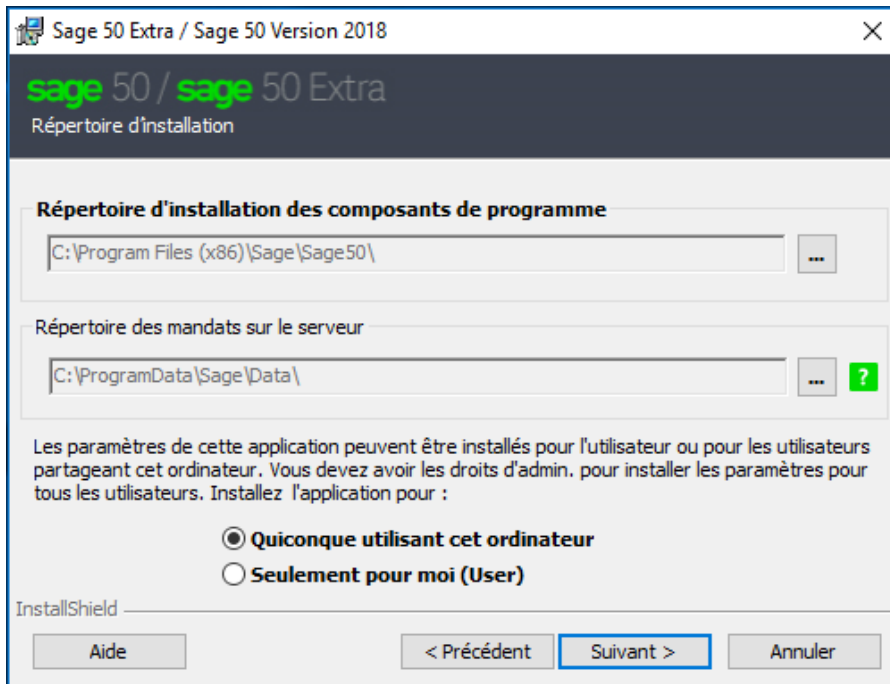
Sage 50 Extra / Sage 50 Version 2018

sage 50 / sage 50 Extra
Répertoire d'installation

Répertoire d'installation des composants de programme

C:\Program Files (x86)\Sage\Sage50\

...

Répertoire des mandats sur le serveur

C:\ProgramData\Sage\Data\

...

?

Les paramètres de cette application peuvent être installés pour l'utilisateur ou pour les utilisateurs partageant cet ordinateur. Vous devez avoir les droits d'admin. pour installer les paramètres pour tous les utilisateurs. Installez l'application pour :

Quiconque utilisant cet ordinateur

Seulement pour moi (User)

InstallShield

Aide

< Précédent

Suivant >

Annuler